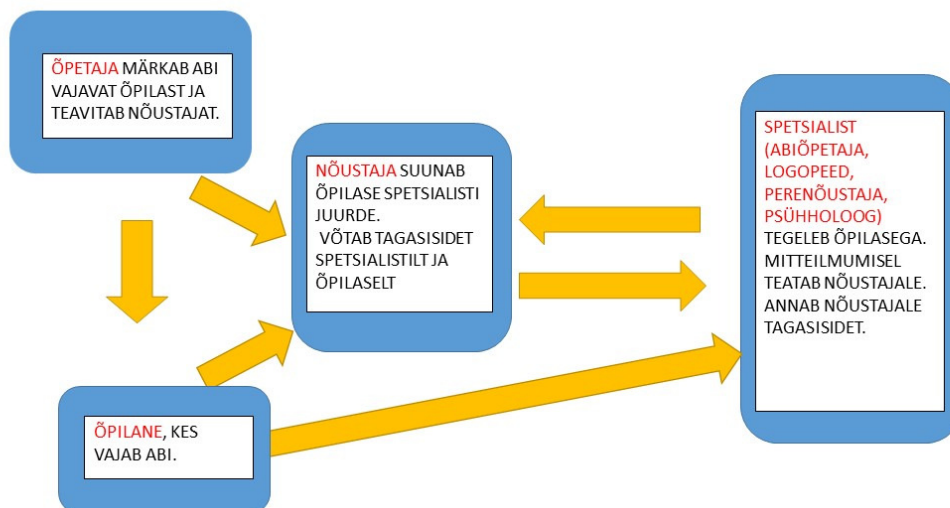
ÕPETAJA MÄRKAB ABI VAJAVAT ÕPILAST JA TEAVITAB NÕUSTAJAT.

NÕUSTAJA SUUNAB ÕPILASE SPETSIALISTI JUURDE.
VÕTAB TAGASISIDET SPETSIALISTILT JA ÕPILASELT

SPETSIALIST (ABIÕPETAJA, LOGOPEED, PERENÕUSTAJA, PSÜHHOLOOG) TEGELEB ÕPILASEGA. MITTEILMUMISEL TEATAB NÕUSTAJALE. ANNAB NÕUSTAJALE TAGASISIDET.

ÕPILANE, KES VAJAB ABI.